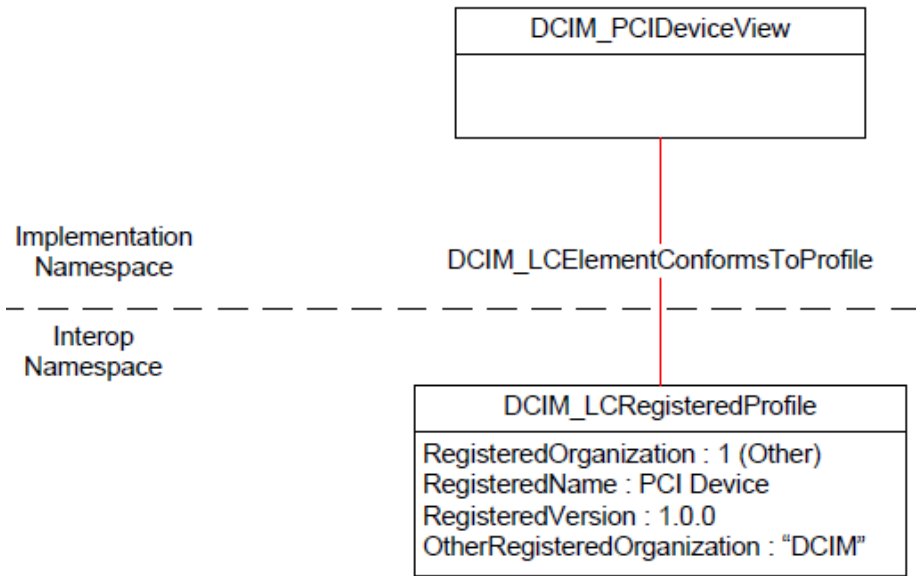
DCIM_PCIDeviceView

Implementation Namespace

DCIM_LCElementConformsToProfile

Interop Namespace

DCIM_LCRegisteredProfile

RegisteredOrganization : 1 (Other)
RegisteredName : PCI Device
RegisteredVersion : 1.0.0
OtherRegisteredOrganization : “DCIM”